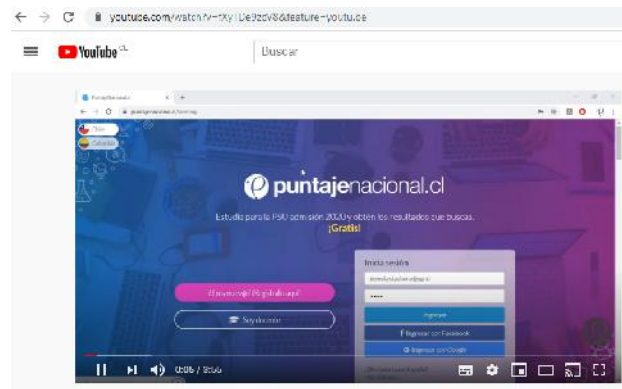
youtube.com/watch?v=tXy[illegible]De9zdV8&feature=youtu.be

YouTube CL

Buscar

Puntaje Nacional

puntajenacional.cl

Chile

Colombia

puntajenacional.cl

Estudia para la PSU admisión 2020 y obtén los resultados que buscas. ¡Gratis!

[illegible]

Soy docente

Iniciar sesión

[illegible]

••••

Ingresar

Ingresar con Facebook

Ingresar con Google

0:06 / 5:56